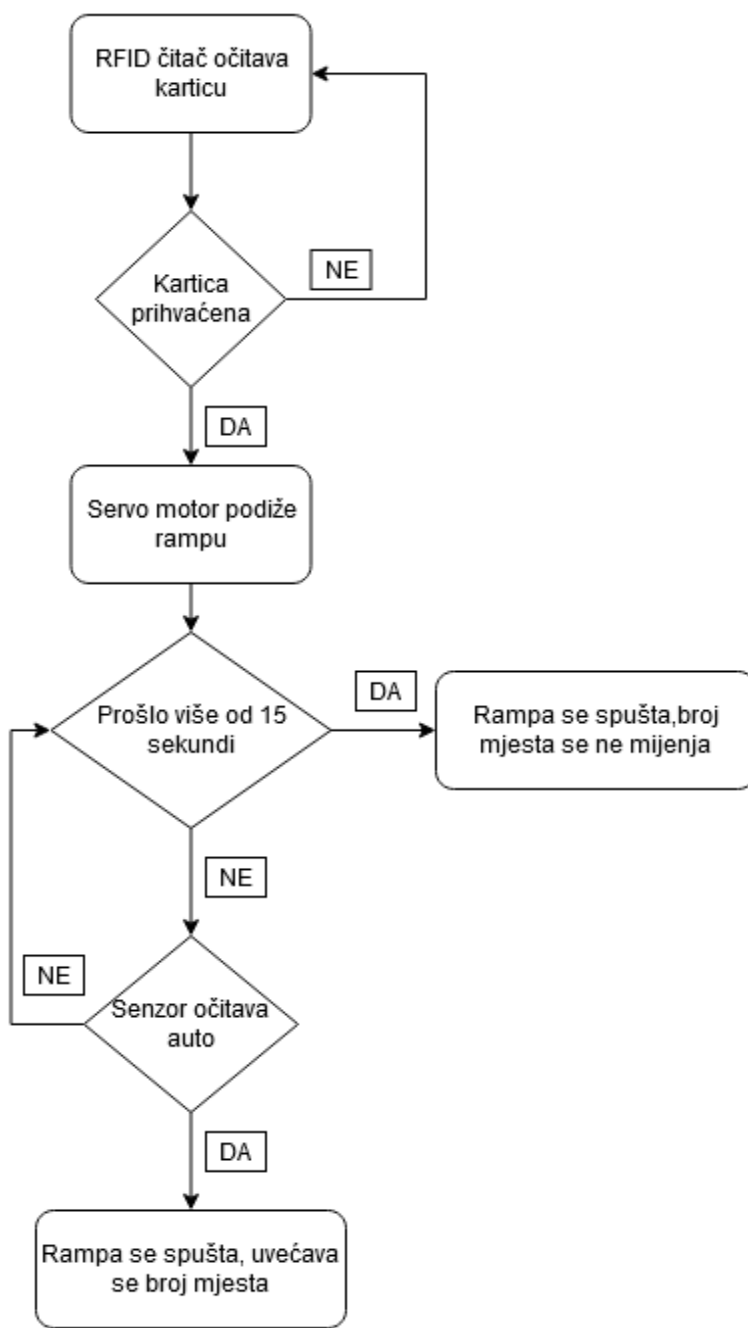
RFID čitač očitava karticu

Kartica prihvaćena

NE

DA

Servo motor podiže rampu

Prošlo više od 15 sekundi

DA

Rampa se spušta,broj mjesta se ne mijenja

NE

NE

Senzor očitava auto

DA

Rampa se spušta, uvećava se broj mjesta